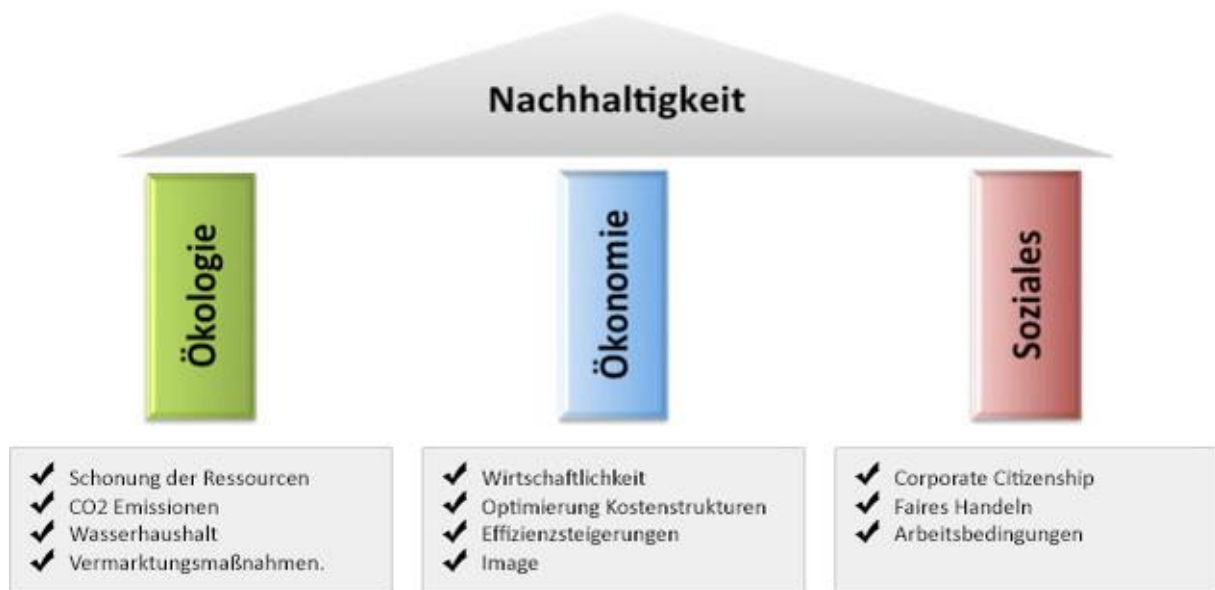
Nachhaltigkeit

Ökologie

Ökonomie

Soziales

✔ Schonung der Ressourcen
✔ CO2 Emissionen
✔ Wasserhaushalt
✔ Vermarktungsmaßnahmen.

✔ Wirtschaftlichkeit
✔ Optimierung Kostenstrukturen
✔ Effizienzsteigerungen
✔ Image

✔ Corporate Citizenship
✔ Faires Handeln
✔ Arbeitsbedingungen